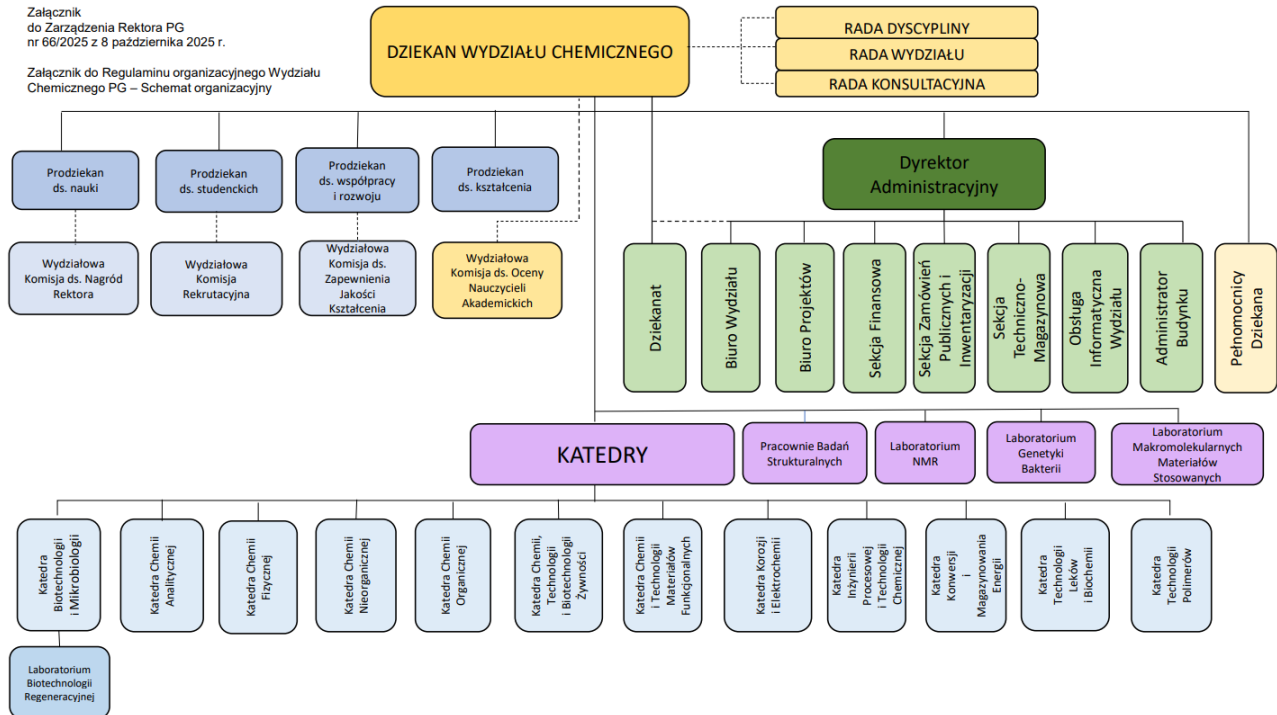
Załącznik
do Zarządzenia Rektora PG
nr 66/2025 z 8 października 2025 r.

Załącznik do Regulaminu organizacyjnego Wydziału Chemicznego PG – Schemat organizacyjny

DZIEKAN WYDZIAŁU CHEMICZNEGO

RADA DYSCYPLINY

RADA WYDZIAŁU

RADA KONSULTACYJNA

Prodziekan ds. nauki

Prodziekan ds. studenckich

Prodziekan ds. współpracy i rozwoju

Prodziekan ds. kształcenia

Dyrektor Administracyjny

Wydziałowa Komisja ds. Nagród Rektora

Wydziałowa Komisja Rekrutacyjna

Wydziałowa Komisja ds. Zapewnienia Jakości Kształcenia

Wydziałowa Komisja ds. Oceny Nauczycieli Akademickich

Dziekanat

Biuro Wydziału

Biuro Projektów

Sekcja Finansowa

Sekcja Zamówień Publicznych i Inwentaryzacji

Sekcja Techniczno-Magazynowa

Obsługa Informatyczna Wydziału

Administrator Budynku

Pełnomocnicy Dziekana

KATEDRY

Pracownie Badań Strukturalnych

Laboratorium NMR

Laboratorium Genetyki Bakterii

Laboratorium Makromolekularnych Materiałów Stosowanych

Katedra Biotechnologii i Mikrobiologii

Katedra Chemii Analitycznej

Katedra Chemii Fizycznej

Katedra Chemii Nieorganicznej

Katedra Chemii Organicznej

Katedra Chemii, Technologii i Biotechnologii Żywności

Katedra Chemii i Technologii Materiałów Funkcjonalnych

Katedra Korozji i Elektrochemii

Katedra Inżynierii Procesowej i Technologii Chemicznej

Katedra Konwersji i Magazynowania Energii

Katedra Technologii Leków i Biochemii

Katedra Technologii Polimerów

Laboratorium Biotechnologii Regeneracyjnej